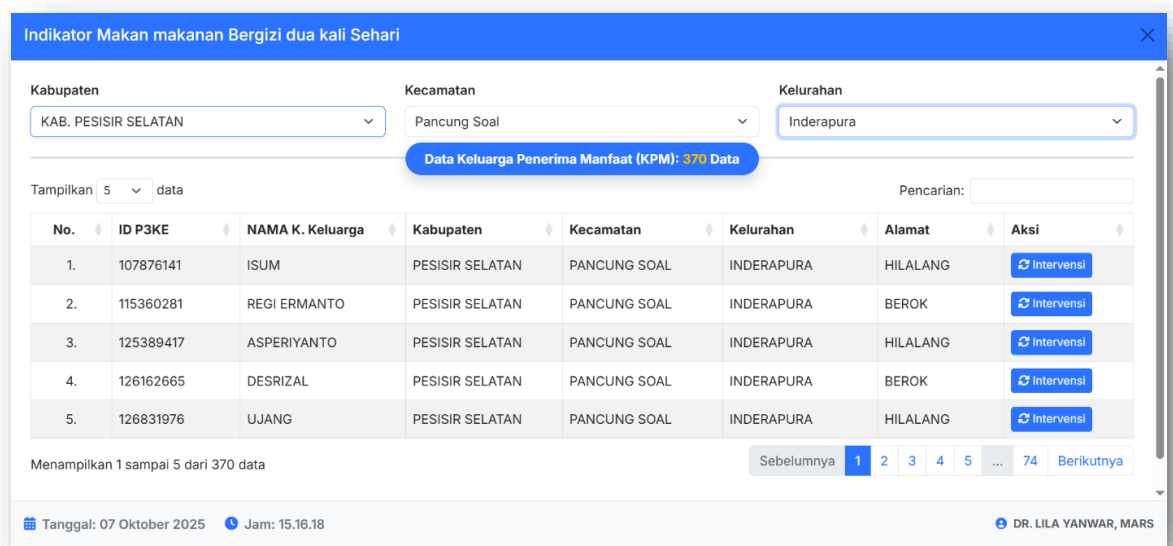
Indikator Makan makanan Bergizi dua kali Sehari

Kabupaten
KAB. PESISIR SELATAN

Kecamatan
Pancung Soal

Kelurahan
Inderapura

Data Keluarga Penerima Manfaat (KPM): 370 Data

Tampilkan 5 data

Pencarian:

| No. | ID P3KE | NAMA K. Keluarga | Kabupaten | Kecamatan | Kelurahan | Alamat | Aksi |
|---|---|---|---|---|---|---|---|
| 1. | 107876141 | ISUM | PESISIR SELATAN | PANCUNG SOAL | INDERAPURA | HILALANG | Intervensi |
| 2. | 115360281 | REGI ERMANTO | PESISIR SELATAN | PANCUNG SOAL | INDERAPURA | BEROK | Intervensi |
| 3. | 125389417 | ASPERIYANTO | PESISIR SELATAN | PANCUNG SOAL | INDERAPURA | HILALANG | Intervensi |
| 4. | 126162665 | DESRIZAL | PESISIR SELATAN | PANCUNG SOAL | INDERAPURA | BEROK | Intervensi |
| 5. | 126831976 | UJANG | PESISIR SELATAN | PANCUNG SOAL | INDERAPURA | HILALANG | Intervensi |

Menampilkan 1 sampai 5 dari 370 data

Sebelumnya 1 2 3 4 5 ... 74 Berikutnya

Tanggal: 07 Oktober 2025 Jam: 15.16.18

DR. LILA YANWAR, MARS